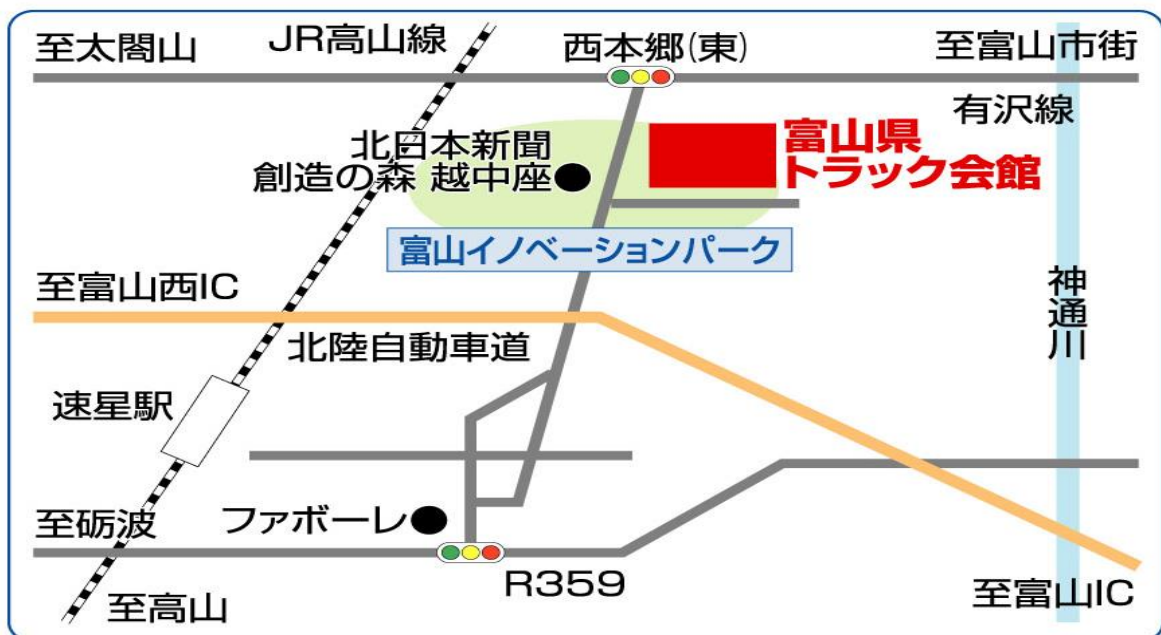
至太閤山

JR高山線

西本郷(東)

至富山市街

有沢線

北日本新聞
創造の森 越中座

富山県
トラック会館

富山イノベーションパーク

至富山西IC

神通川

北陸自動車道

速星駅

至砺波

ファボーレ

R359

至高山

至富山IC